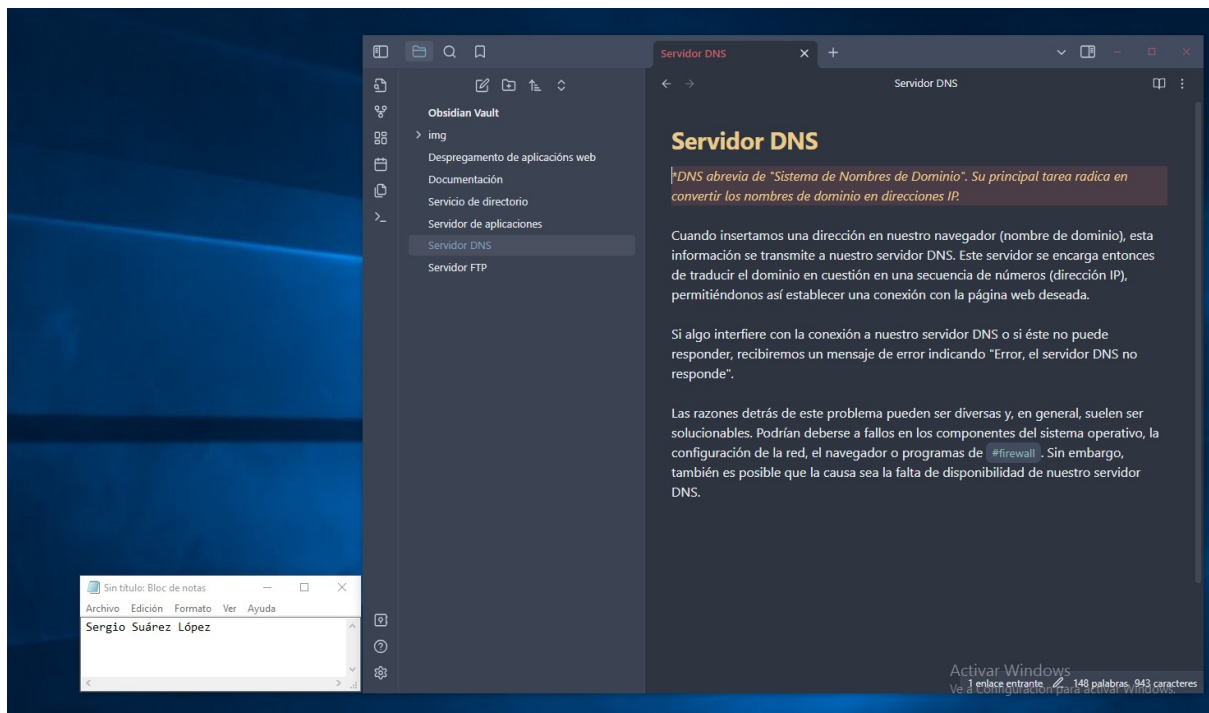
Servidor DNS

Servidor DNS

Obsidian Vault
img
Despregamento de aplicacións web
Documentación
Servicio de directorio
Servidor de aplicaciones
Servidor DNS
Servidor FTP

Servidor DNS

*DNS abrevia de "Sistema de Nombres de Dominio". Su principal tarea radica en convertir los nombres de dominio en direcciones IP.

Cuando insertamos una dirección en nuestro navegador (nombre de dominio), esta información se transmite a nuestro servidor DNS. Este servidor se encarga entonces de traducir el dominio en cuestión en una secuencia de números (dirección IP), permitiéndonos así establecer una conexión con la página web deseada.

Si algo interfiere con la conexión a nuestro servidor DNS o si éste no puede responder, recibiremos un mensaje de error indicando "Error, el servidor DNS no responde".

Las razones detrás de este problema pueden ser diversas y, en general, suelen ser solucionables. Podrían deberse a fallos en los componentes del sistema operativo, la configuración de la red, el navegador o programas de #firewall. Sin embargo, también es posible que la causa sea la falta de disponibilidad de nuestro servidor DNS.

Sin título: Bloc de notas
Archivo Edición Formato Ver Ayuda
Sergio Suárez López

1 enlace entrante 148 palabras 943 caracteres

Activar Windows
Ve a Configuración para activar Windows.